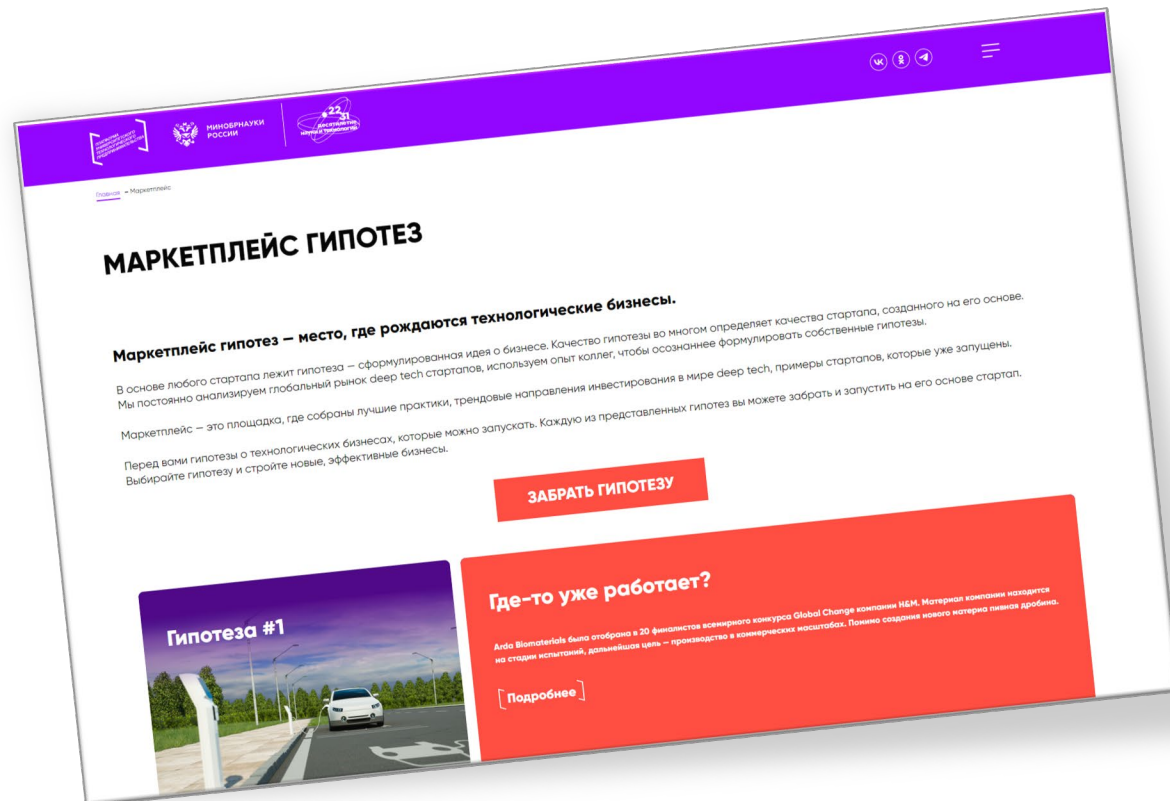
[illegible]

МИНОБРНАУКИ РОССИИ

22 31 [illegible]

Главная – Маркетплейс

МАРКЕТПЛЕЙС ГИПОТЕЗ

Маркетплейс гипотез — место, где рождаются технологические бизнесы.

В основе любого стартапа лежит гипотеза — сформулированная идея о бизнесе. Качество гипотезы во многом определяет качества стартапа, созданного на его основе. Мы постоянно анализируем глобальный рынок deep tech стартапов, используем опыт коллег, чтобы осознаннее формулировать собственные гипотезы.

Маркетплейс — это площадка, где собраны лучшие практики, трендовые направления инвестирования в мире deep tech, примеры стартапов, которые уже запущены.

Перед вами гипотезы о технологических бизнесах, которые можно запускать. Каждую из представленных гипотез вы можете забрать и запустить на его основе стартап. Выбирайте гипотезу и стройте новые, эффективные бизнесы.

ЗАБРАТЬ ГИПОТЕЗУ

Гипотеза #1

Где-то уже работает?

Arda Biomaterials была отобрана в 20 финалистов всемирного конкурса Global Change компании H&M. Материал компании находится на стадии испытаний, дальнейшая цель – производство в коммерческих масштабах. Помимо создание нового материа пивная дробина.

Подробнее